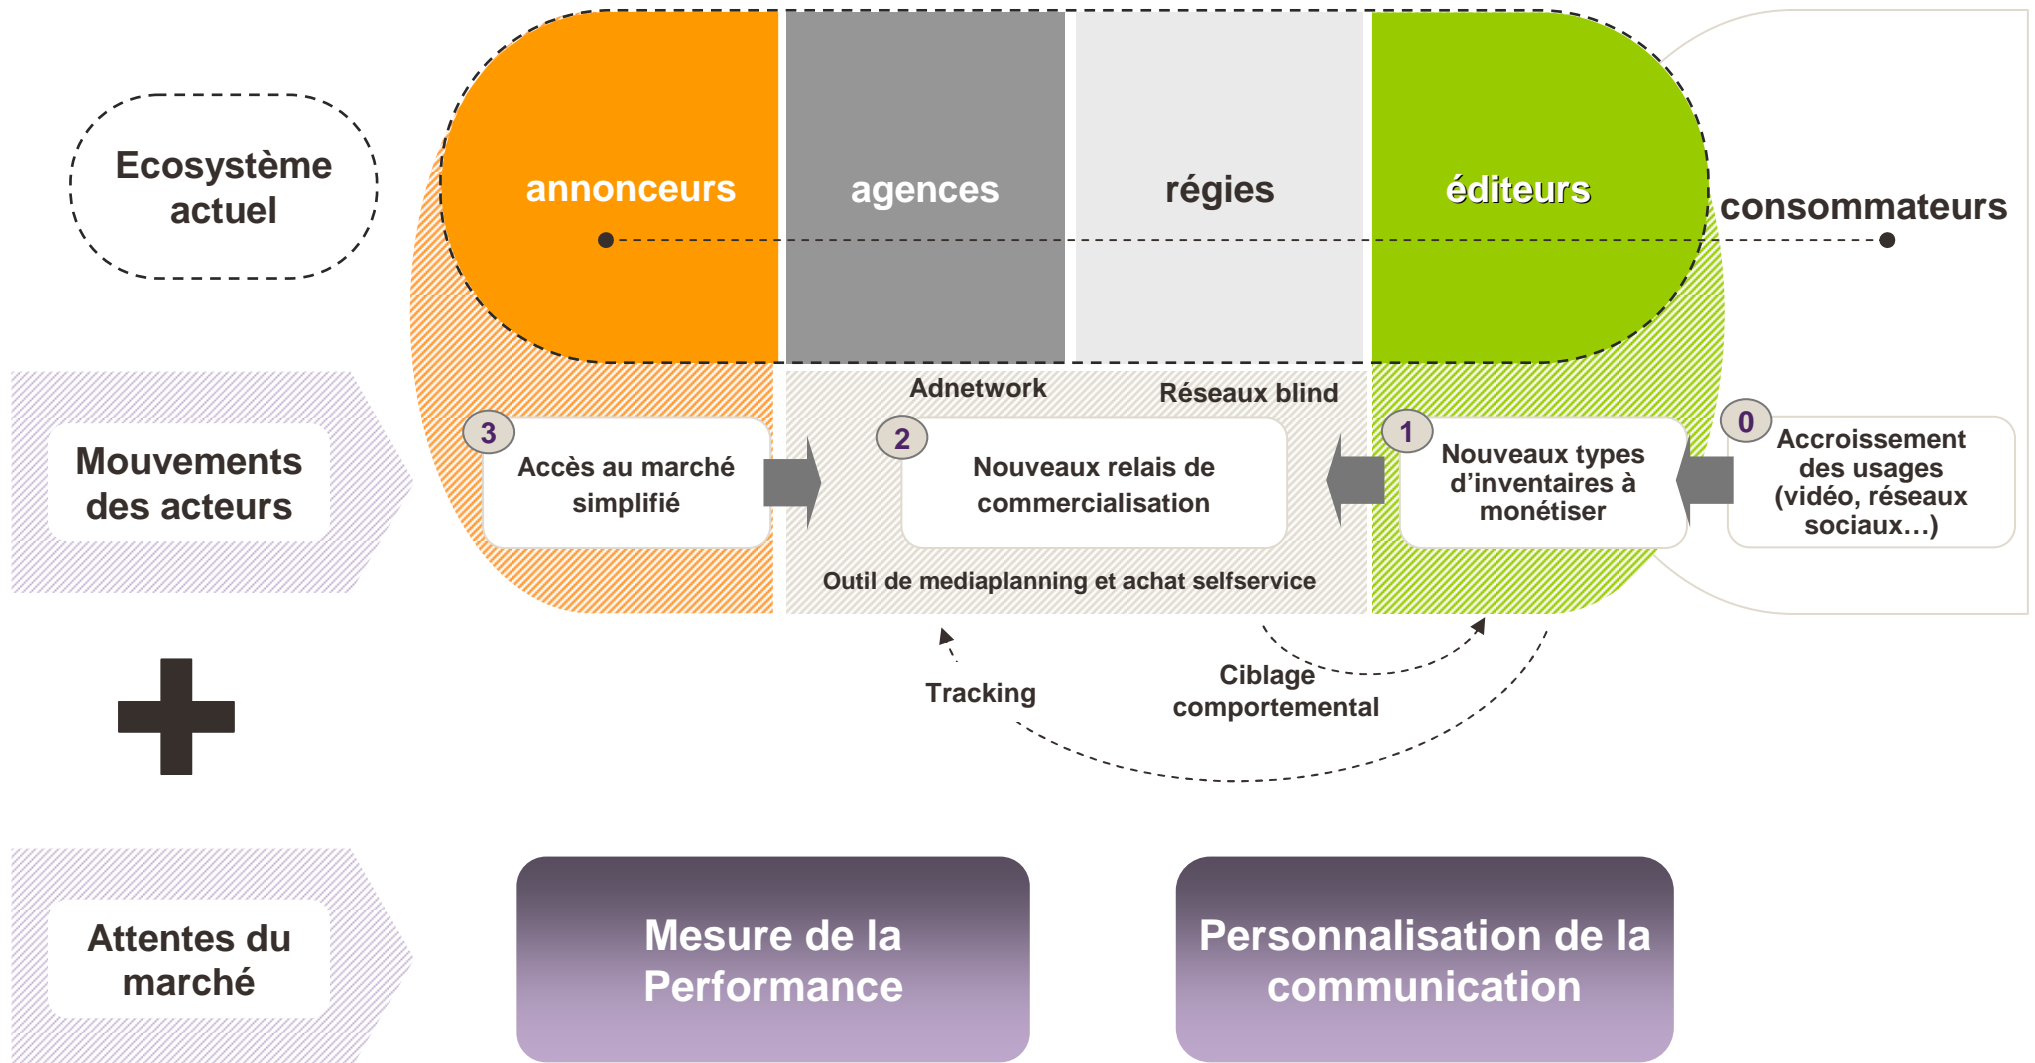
Ecosystème actuel

annonceurs

agences

régies

éditeurs

consommateurs

Mouvements des acteurs

Adnetwork

Réseaux blind

3 Accès au marché simplifié

2 Nouveaux relais de commercialisation

1 Nouveaux types d'inventaires à monétiser

0 Accroissement des usages (vidéo, réseaux sociaux…)

Outil de mediaplanning et achat selfservice

Tracking

Ciblage comportemental

Attentes du marché

Mesure de la Performance

Personnalisation de la communication